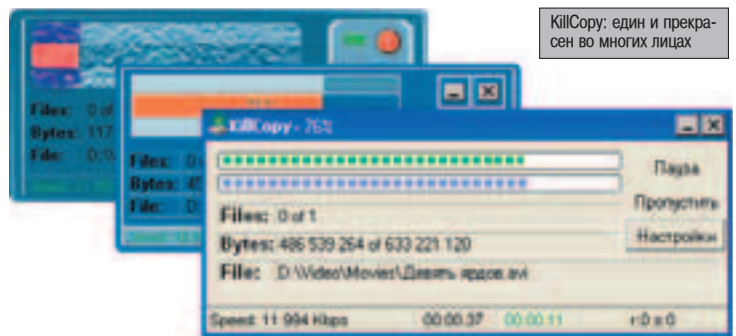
KillCopy: един и прекрасен во многих лицах

Files: 0 of
Bytes: 117
File: D:

Files: 0
Bytes: 45
File: D

KillCopy - 76%

Пауза
Пропустить
Настройки

Files: 0 of 1
Bytes: 486 539 264 of 633 221 120
File: D:\Video\Movies\Девять ярдов.avi

Speed: 11 994 Kbps
00:00:37
00:00:11
r:0 e:0